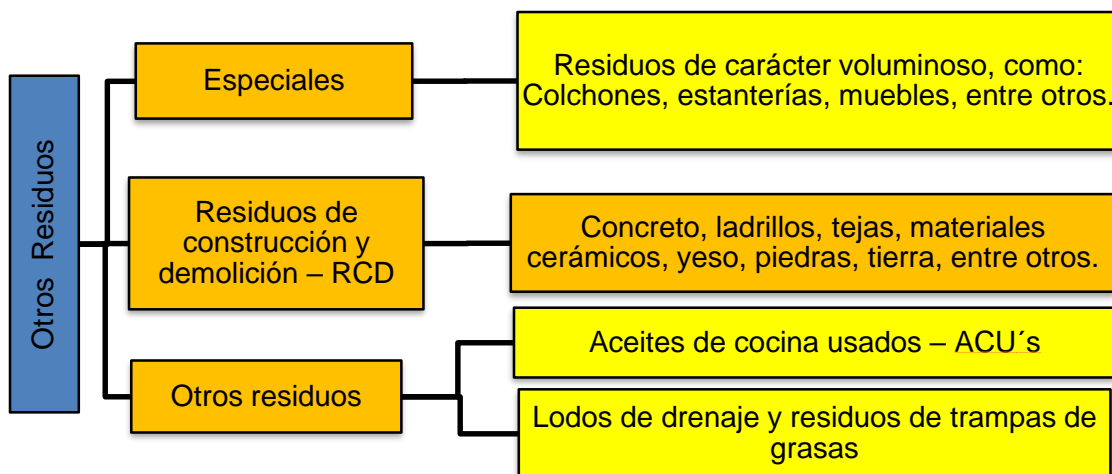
Otros Residuos

Especiales

Residuos de carácter voluminoso, como: Colchones, estanterías, muebles, entre otros.

Residuos de construcción y demolición – RCD

Concreto, ladrillos, tejas, materiales cerámicos, yeso, piedras, tierra, entre otros.

Otros residuos

Aceites de cocina usados – ACU´s

Lodos de drenaje y residuos de trampas de grasas